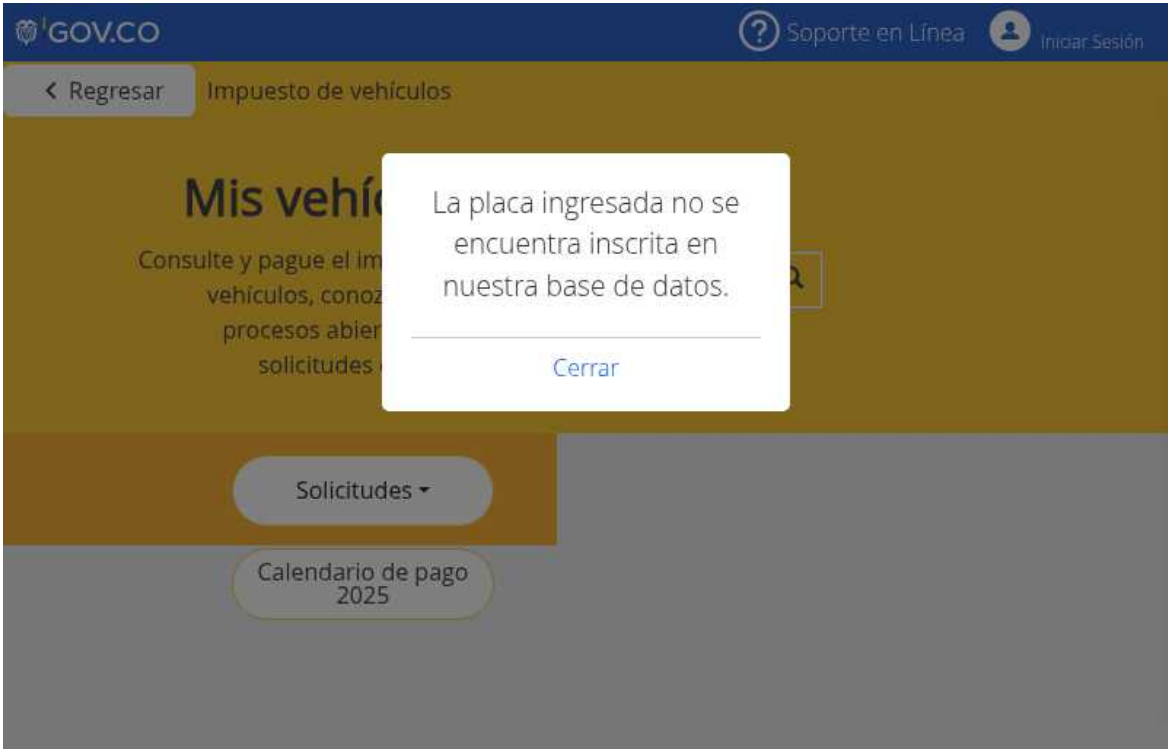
GOV.CO

Soporte en Línea

Iniciar Sesión

< Regresar

Impuesto de vehículos

Mis vehíc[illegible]

Consulte y pague el im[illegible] vehículos, conoz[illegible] procesos abier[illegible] solicitudes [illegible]

La placa ingresada no se encuentra inscrita en nuestra base de datos.

Cerrar

Solicitudes

Calendario de pago 2025